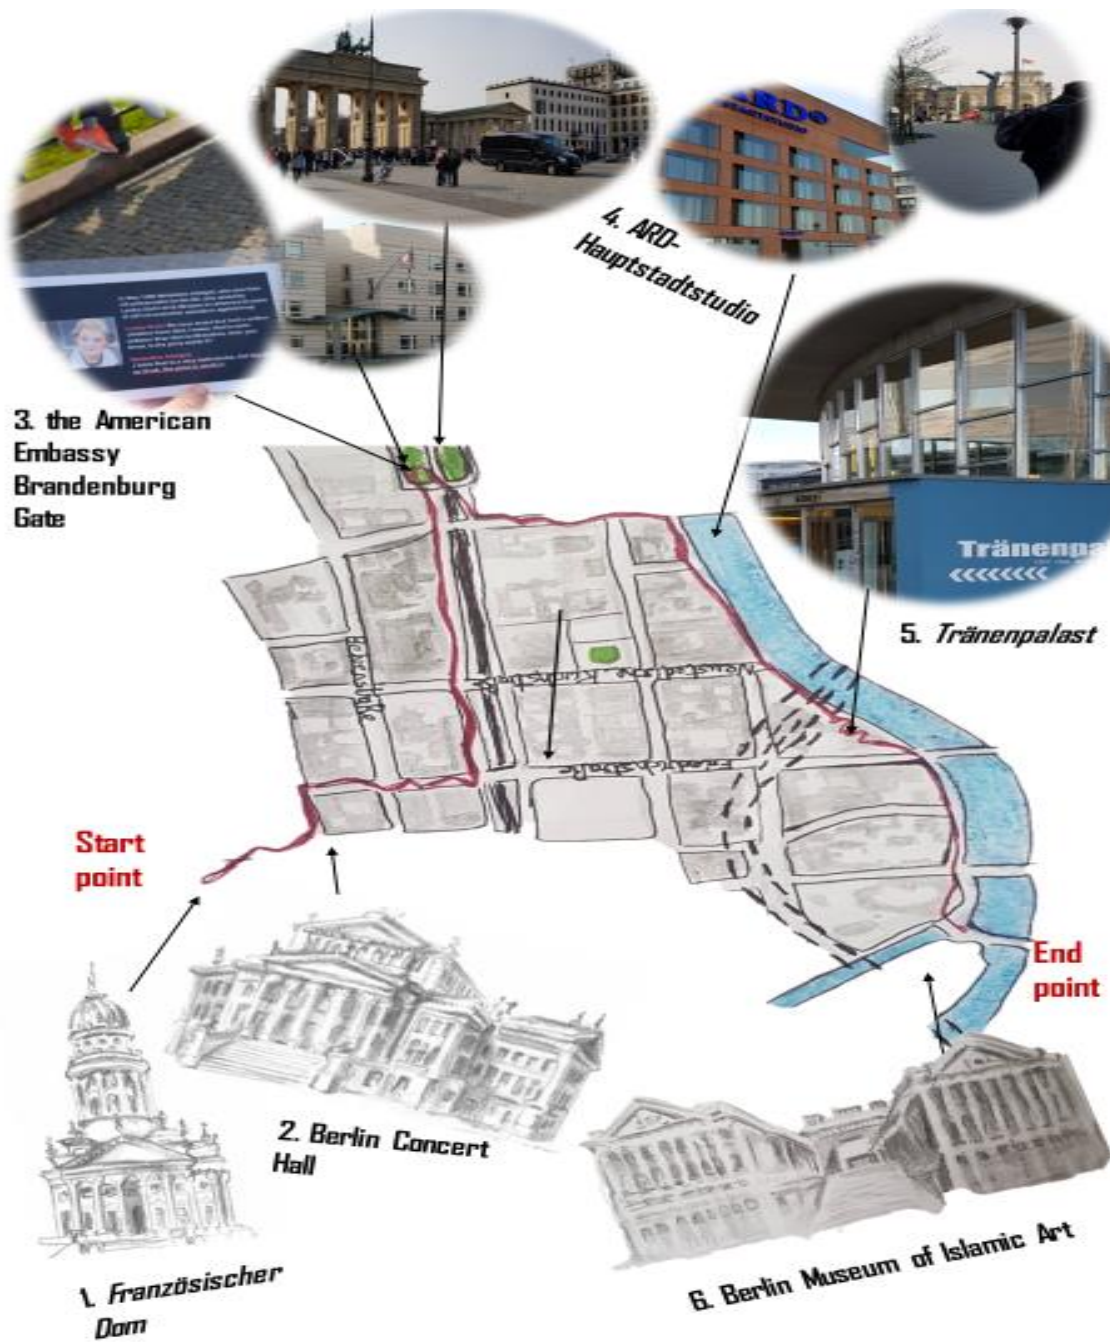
4. ARD-Hauptstadtstudio

3. the American Embassy Brandenburg Gate

ARD

Tränenpa

5. Tränenpalast

Glinkastraße

Neustädtische Kirchstraße

Friedrichstraße

Start point

End point

2. Berlin Concert Hall

1. Französischer Dom

6. Berlin Museum of Islamic Art